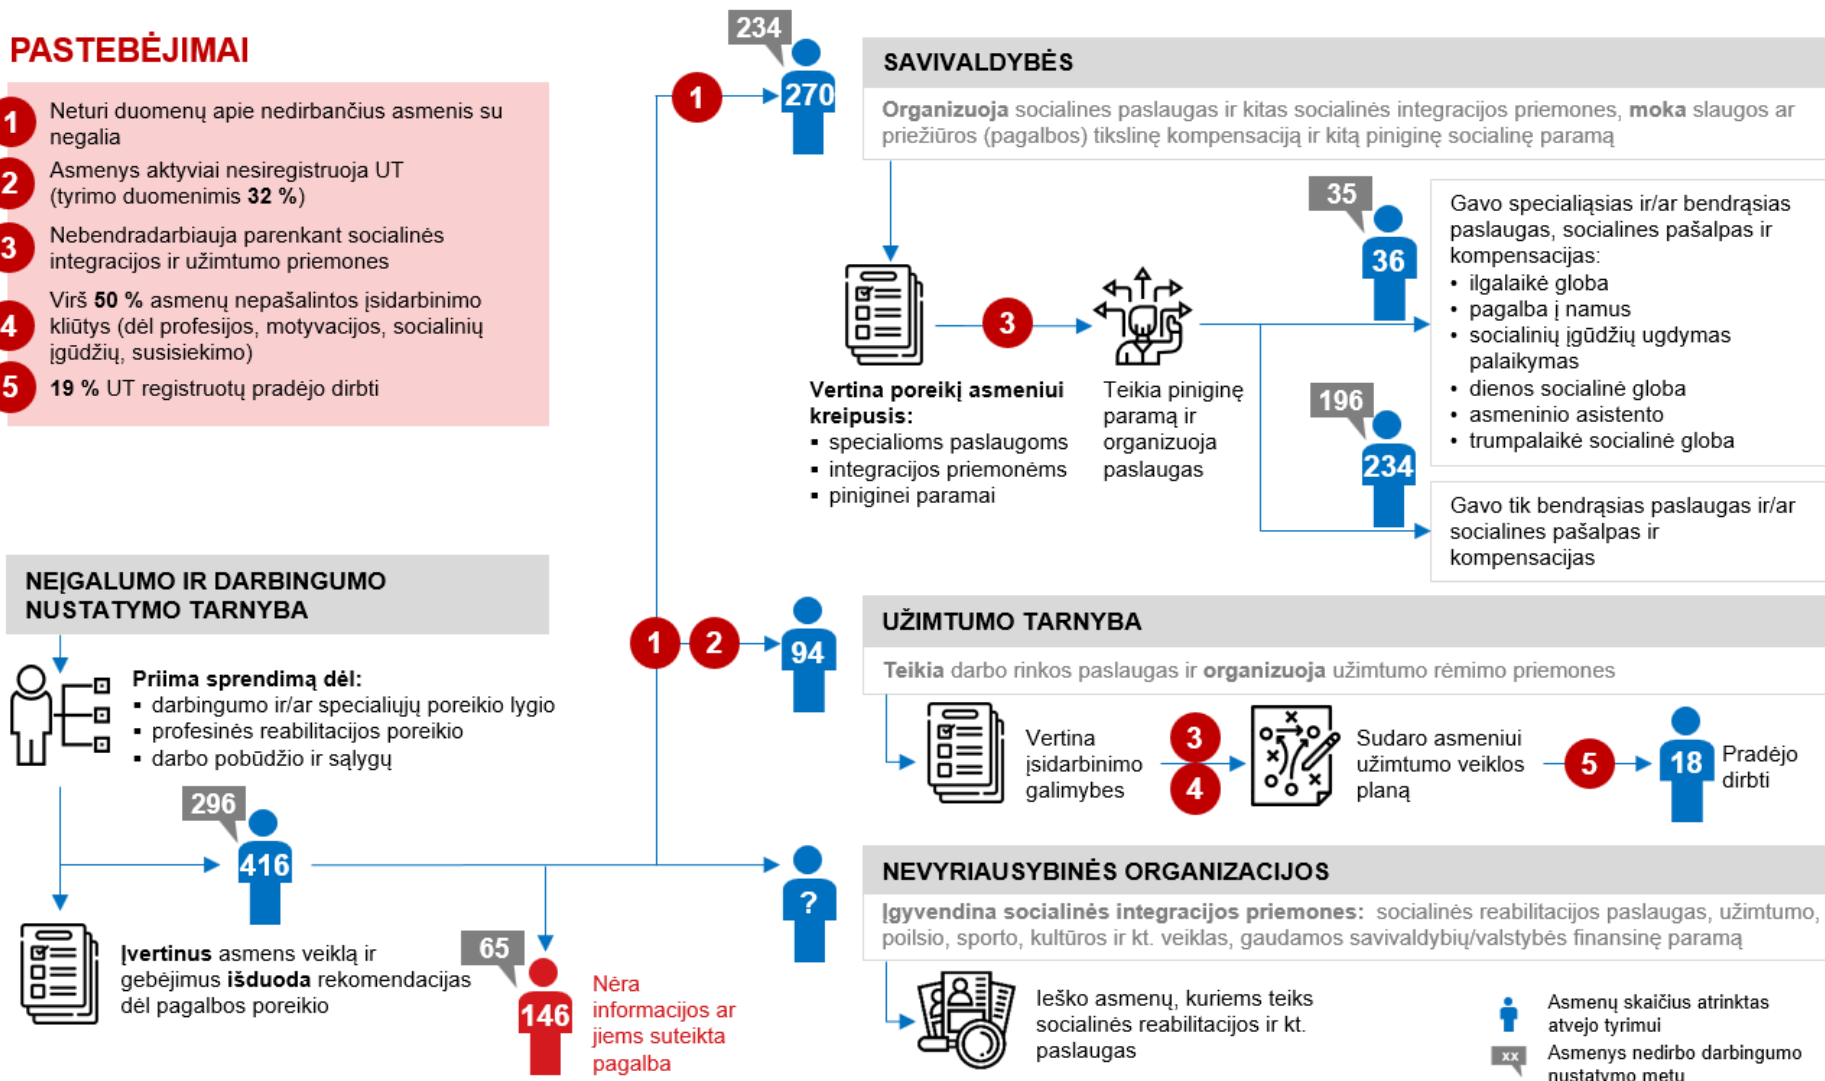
PASTEBĖJIMAI

1 Neturi duomenų apie nedirbančius asmenis su negalia

2 Asmenys aktyviai nesiregistruoja UT (tyrimo duomenimis **32 %**)

3 Nebendradarbiauja parenkant socialinės integracijos ir užimtumo priemones

4 Virš **50 %** asmenų nepašalintos įsidarbinimo kliūtys (dėl profesijos, motyvacijos, socialinių įgūdžių, susisiekimo)

5 **19 %** UT registruotų pradėjo dirbti

234
1
270

SAVIVALDYBĖS

**Organizuoja** socialines paslaugas ir kitas socialinės integracijos priemones, **moka** slaugos ar priežiūros (pagalbos) tikslinę kompensaciją ir kitą piniginę socialinę paramą

3

**Vertina poreikį asmeniui kreipusis:**
▪ specialioms paslaugoms
▪ integracijos priemonėms
▪ piniginei paramai

Teikia piniginę paramą ir organizuoja paslaugas

35
36

Gavo specialiąsias ir/ar bendrąsias paslaugas, socialines pašalpas ir kompensacijas:
• ilgalaikė globa
• pagalba į namus
• socialinių įgūdžių ugdymas palaikymas
• dienos socialinė globa
• asmeninio asistento
• trumpalaikė socialinė globa

196
234

Gavo tik bendrąsias paslaugas ir/ar socialines pašalpas ir kompensacijas

NEĮGALUMO IR DARBINGUMO NUSTATYMO TARNYBA

**Priima sprendimą dėl:**
▪ darbingumo ir/ar specialiųjų poreikio lygio
▪ profesinės reabilitacijos poreikio
▪ darbo pobūdžio ir sąlygų

296
416

**Įvertinus** asmens veiklą ir gebėjimus **išduoda** rekomendacijas dėl pagalbos poreikio

65
146

Nėra informacijos ar jiems suteikta pagalba

1 2
94

UŽIMTUMO TARNYBA

**Teikia** darbo rinkos paslaugas ir **organizuoja** užimtumo rėmimo priemones

Vertina įsidarbinimo galimybes

3
4

Sudaro asmeniui užimtumo veiklos planą

5
18
Pradėjo dirbti

?

NEVYRIAUSYBINĖS ORGANIZACIJOS

**Įgyvendina socialinės integracijos priemones:** socialinės reabilitacijos paslaugas, užimtumo, poilsio, sporto, kultūros ir kt. veiklas, gaudamos savivaldybių/valstybės finansinę paramą

Ieško asmenų, kuriems teiks socialinės reabilitacijos ir kt. paslaugas

Asmenų skaičius atrinktas atvejo tyrimui

xx Asmenys nedirbo darbingumo nustatymo metu